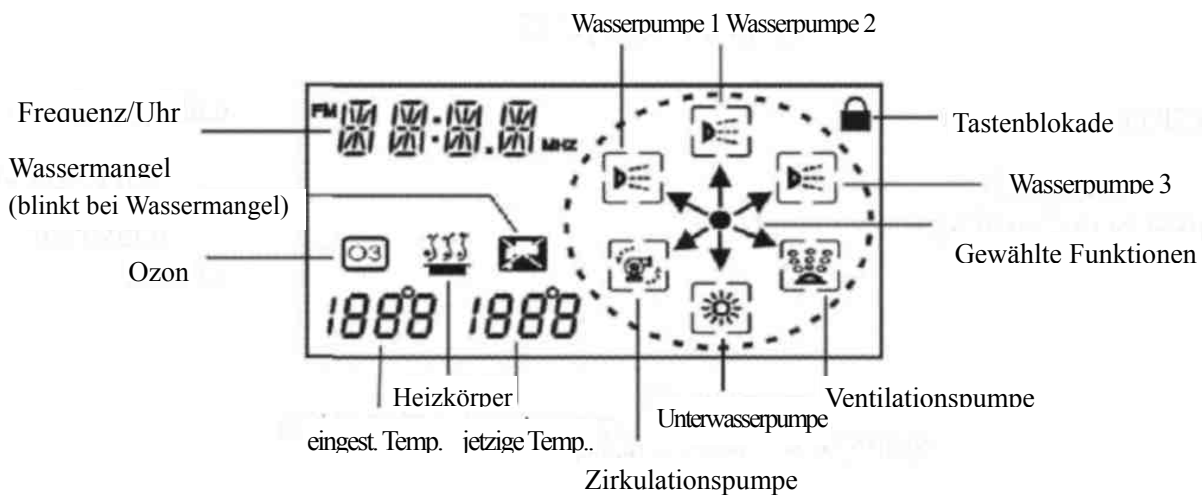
Wasserpumpe 1 Wasserpumpe 2

Frequenz/Uhr

FM 88:88.88 MHz

Tastenblokade

Wassermangel (blinkt bei Wassermangel)

Wasserpumpe 3

Gewählte Funktionen

Ozon

O3

188.8° 188.8°

Heizkörper

Ventilationspumpe

Unterwasserpumpe

eingest. Temp. jetzige Temp..

Zirkulationspumpe